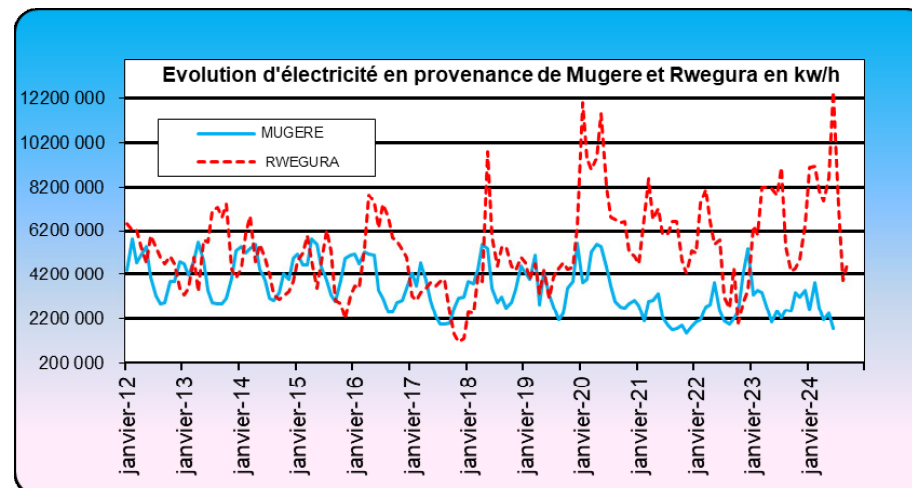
Evolution d'électricité en provenance de Mugere et Rwegura en kw/h

MUGERE
RWEGURA

12200 000
10200 000
8200 000
6200 000
4200 000
2200 000
200 000

janvier-12
janvier-13
janvier-14
janvier-15
janvier-16
janvier-17
janvier-18
janvier-19
janvier-20
janvier-21
janvier-22
janvier-23
janvier-24